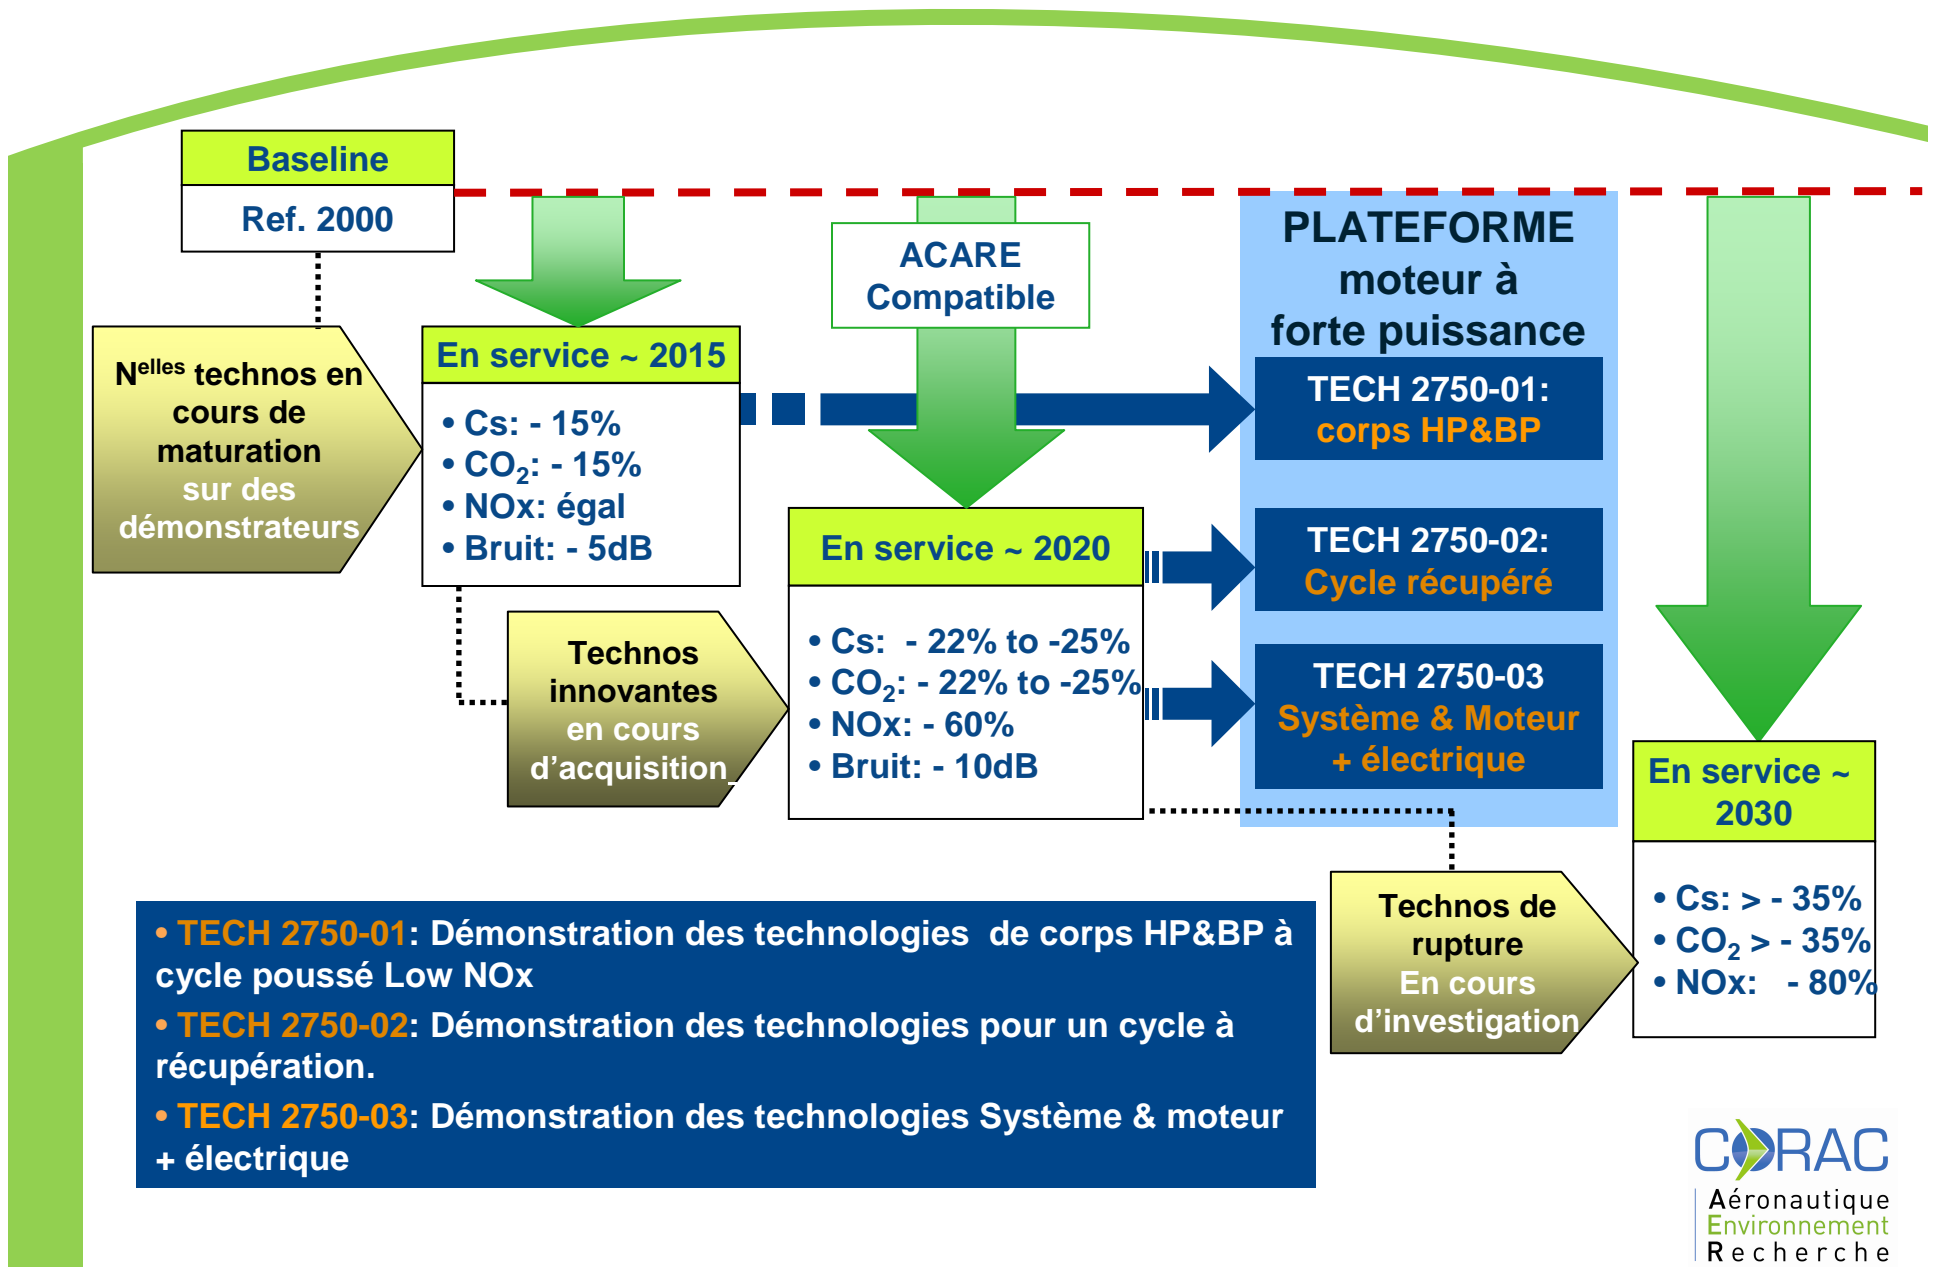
Baseline

Ref. 2000

N$^{elles}$ technos en cours de maturation sur des démonstrateurs

En service ~ 2015

• Cs: - 15%
• $CO_2$: - 15%
• NOx: égal
• Bruit: - 5dB

ACARE Compatible

PLATEFORME moteur à forte puissance

TECH 2750-01: corps HP&BP

TECH 2750-02: Cycle récupéré

TECH 2750-03 Système & Moteur + électrique

Technos innovantes en cours d'acquisition

En service ~ 2020

• Cs: - 22% to -25%
• $CO_2$: - 22% to -25%
• NOx: - 60%
• Bruit: - 10dB

En service ~ 2030

• Cs: > - 35%
• $CO_2$ > - 35%
• NOx: - 80%

Technos de rupture En cours d'investigation

• TECH 2750-01: Démonstration des technologies de corps HP&BP à cycle poussé Low NOx

• TECH 2750-02: Démonstration des technologies pour un cycle à récupération.

• TECH 2750-03: Démonstration des technologies Système & moteur + électrique

CORAC
Aéronautique
Environnement
Recherche